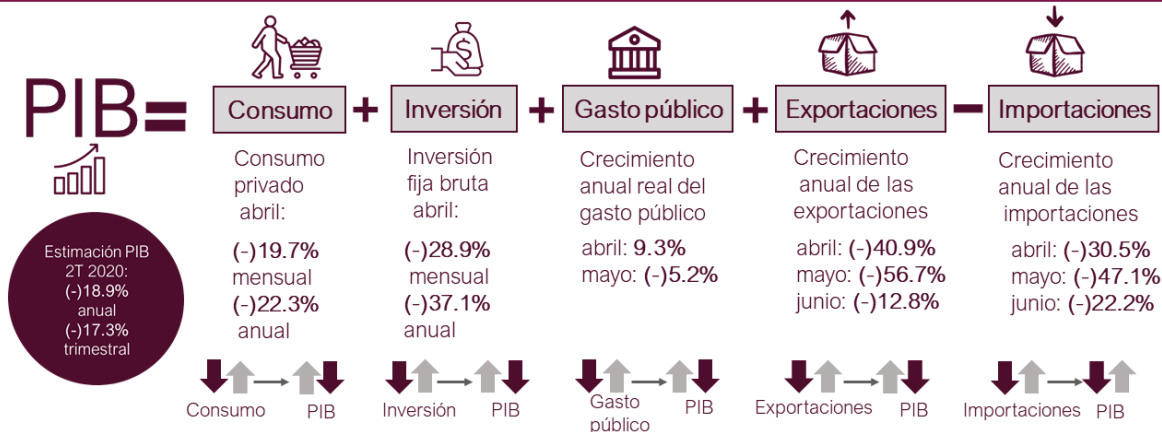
PIB=

Consumo + Inversión + Gasto público + Exportaciones − Importaciones

Estimación PIB 2T 2020: (-)18.9% anual (-)17.3% trimestral

Consumo privado abril:

(-)19.7% mensual (-)22.3% anual

Inversión fija bruta abril:

(-)28.9% mensual (-)37.1% anual

Crecimiento anual real del gasto público

abril: 9.3%
mayo: (-)5.2%

Crecimiento anual de las exportaciones

abril: (-)40.9%
mayo: (-)56.7%
junio: (-)12.8%

Crecimiento anual de las importaciones

abril: (-)30.5%
mayo: (-)47.1%
junio: (-)22.2%

Consumo PIB

Inversión PIB

Gasto público PIB

Exportaciones PIB

Importaciones PIB